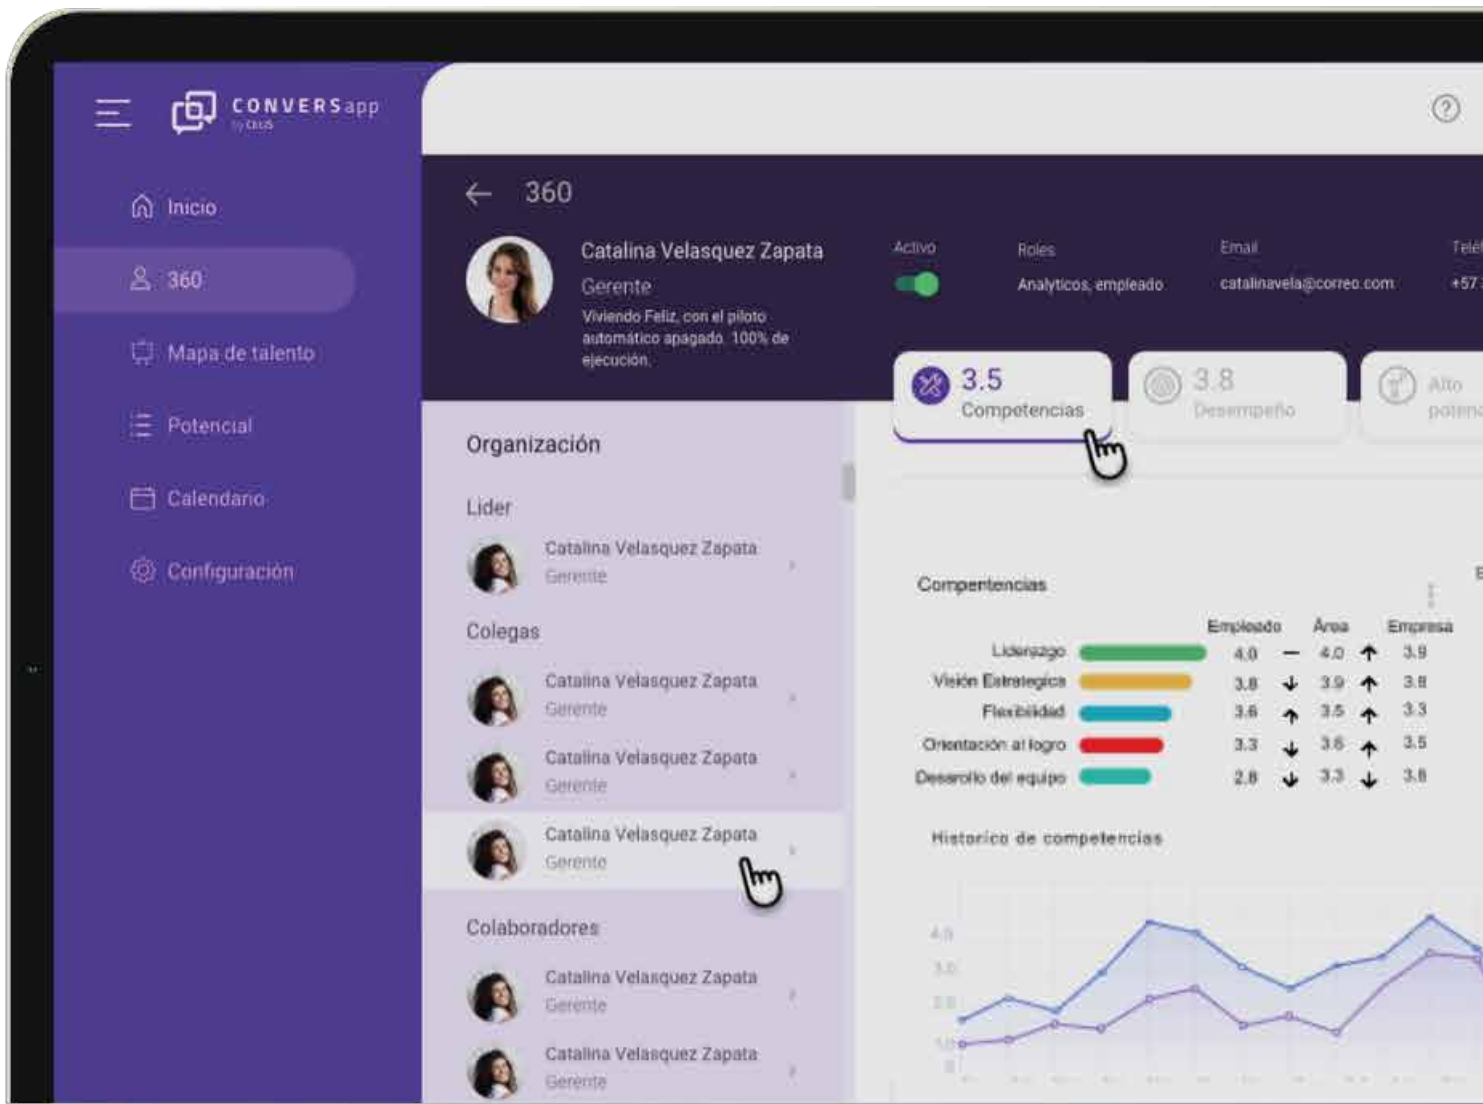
CONVERSapp
by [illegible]

Inicio
360
Mapa de talento
Potencial
Calendario
Configuración

360

Catalina Velasquez Zapata
Gerente
Viviendo Feliz, con el piloto automático apagado. 100% de ejecución.

Activo
Roles
Analyticos, empleado
Email
catalinavela@correo.com
Telé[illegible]
+57 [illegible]

3.5
Competencias
3.8
Desempeño
Alto
poten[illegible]

Organización
Lider
Catalina Velasquez Zapata
Gerente
Colegas
Catalina Velasquez Zapata
Gerente
Catalina Velasquez Zapata
Gerente
Catalina Velasquez Zapata
Gerente
Colaboradores
Catalina Velasquez Zapata
Gerente
Catalina Velasquez Zapata
Gerente

Compentencias

| | Empleado | | Área | | Empresa |
|---|---|---|---|---|---|
| Liderazgo | 4.0 | — | 4.0 | ↑ | 3.9 |
| Visión Estrategica | 3.8 | ↓ | 3.9 | ↑ | 3.8 |
| Flexibilidad | 3.6 | ↑ | 3.5 | ↑ | 3.3 |
| Orientación al logro | 3.3 | ↓ | 3.6 | ↑ | 3.5 |
| Desarrollo del equipo | 2.8 | ↓ | 3.3 | ↓ | 3.8 |

Historico de competencias
4.0
3.0
2.0
1.0
0